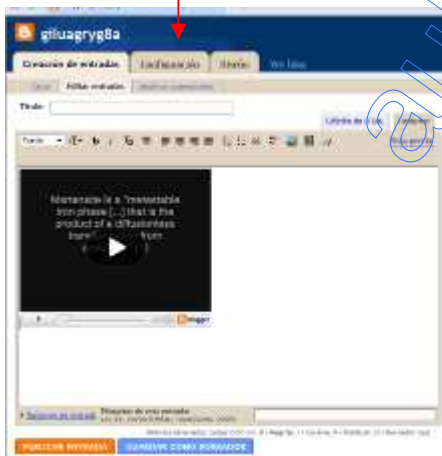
giluagryg8a

Creación de entradas

Configuración

Diseño

Ver blog

Editar

Editar entradas

Moderar comentarios

Título:

Edición de HTML

Redactar

Fuente

Vista previa

Martensite is a "metastable iron phase [...] that is the product of a diffusionless transf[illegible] from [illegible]"

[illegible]

Opciones de entrada

Etiquetas de esta entrada:

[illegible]

PUBLICAR ENTRADA

GUARDAR COMO BORRADOR